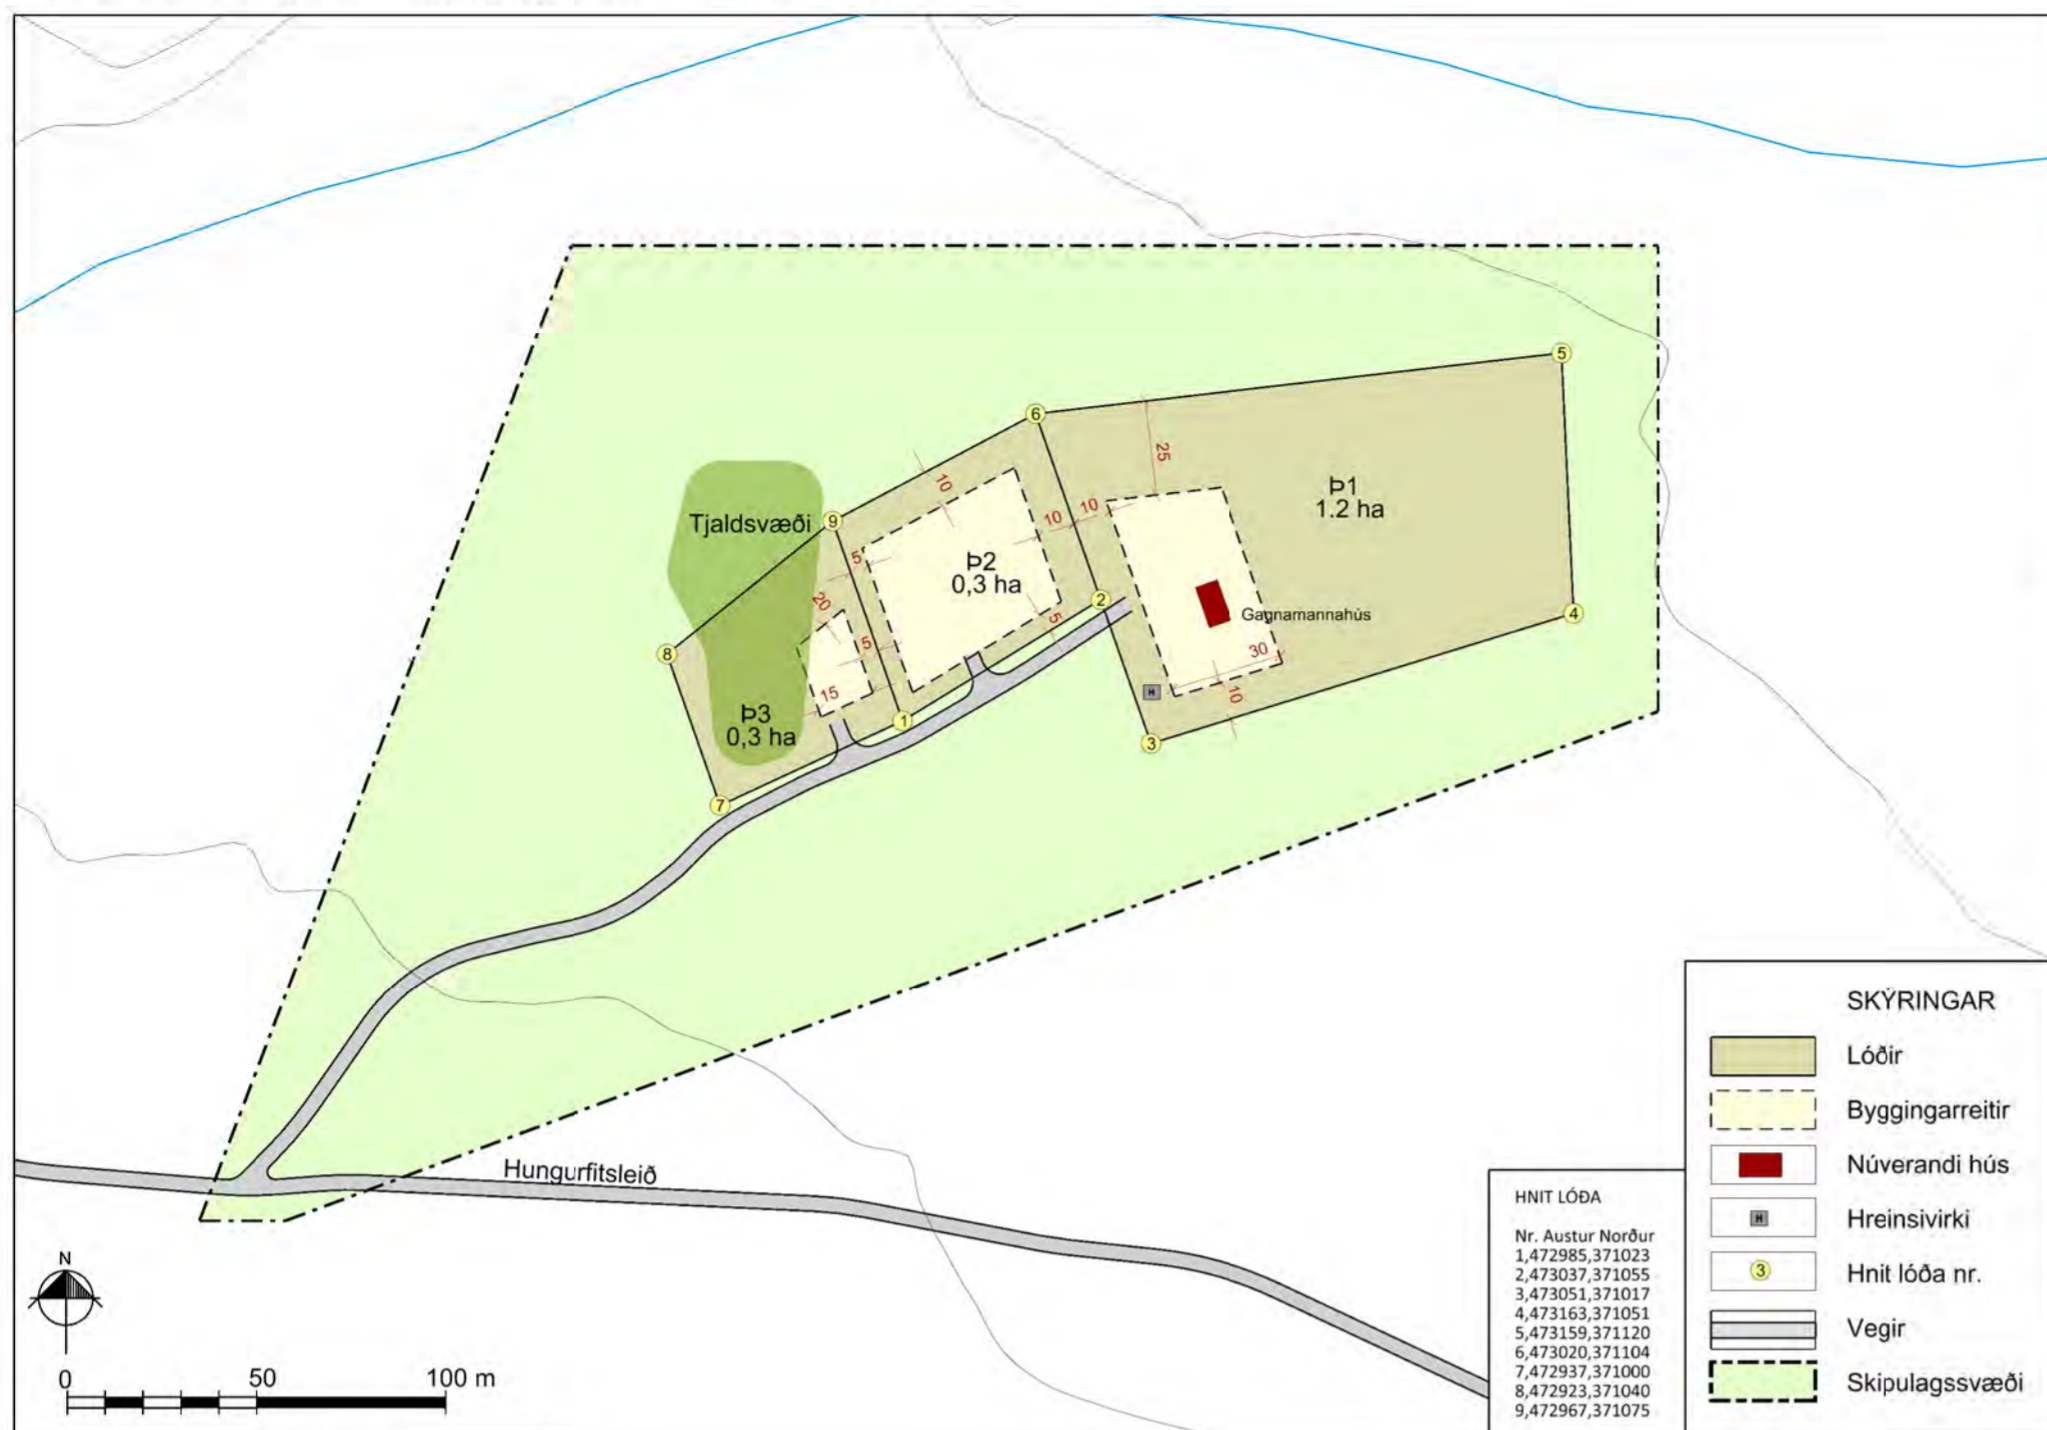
Tjaldsvæði

Þ1
1.2 ha

Þ2
0,3 ha

Þ3
0,3 ha

Gangnamannahús

25
10
10
10
5
5
20
5
15
30
10

1
2
3
4
5
6
7
8
9

Hungurfitsleið

N

0
50
100 m

HNIT LÓÐA

Nr. Austur Norður
1,472985,371023
2,473037,371055
3,473051,371017
4,473163,371051
5,473159,371120
6,473020,371104
7,472937,371000
8,472923,371040
9,472967,371075

SKÝRINGAR
Lóðir
Byggingarreitir
Núverandi hús
Hreinsivirki
Hnit lóða nr.
Vegir
Skipulagssvæði